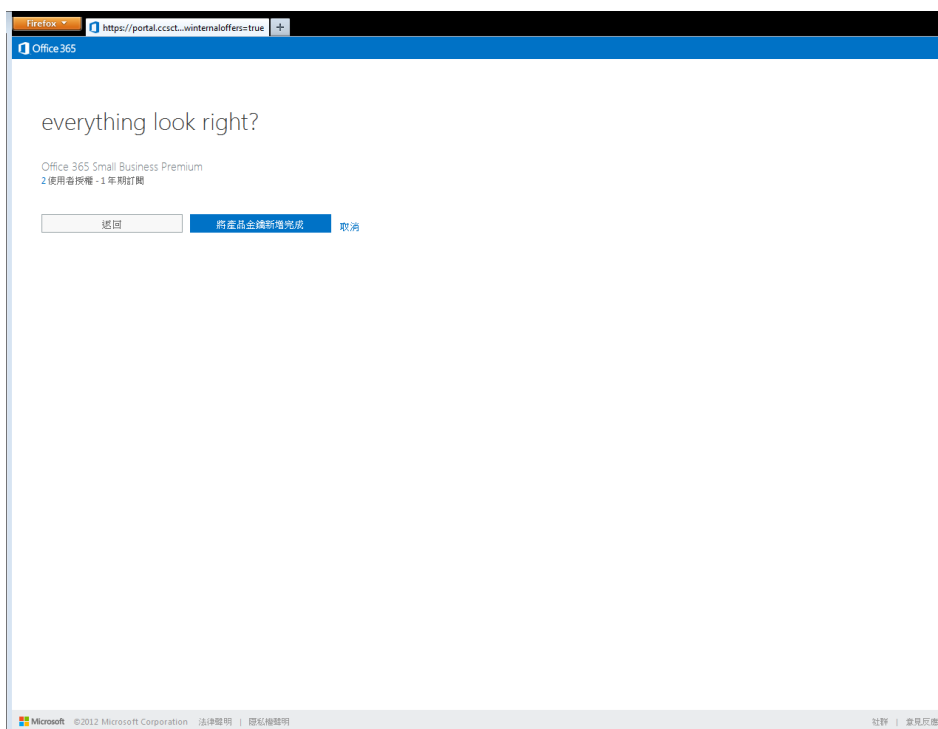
Firefox
https://portal.ccsct...winternaloffers=true
+
Office 365

everything look right?

Office 365 Small Business Premium
2 使用者授權 - 1 年期訂閱

返回
將產品金鑰新增完成
取消

Microsoft ©2012 Microsoft Corporation 法律聲明 | 隱私權聲明
社群 | 意見反應